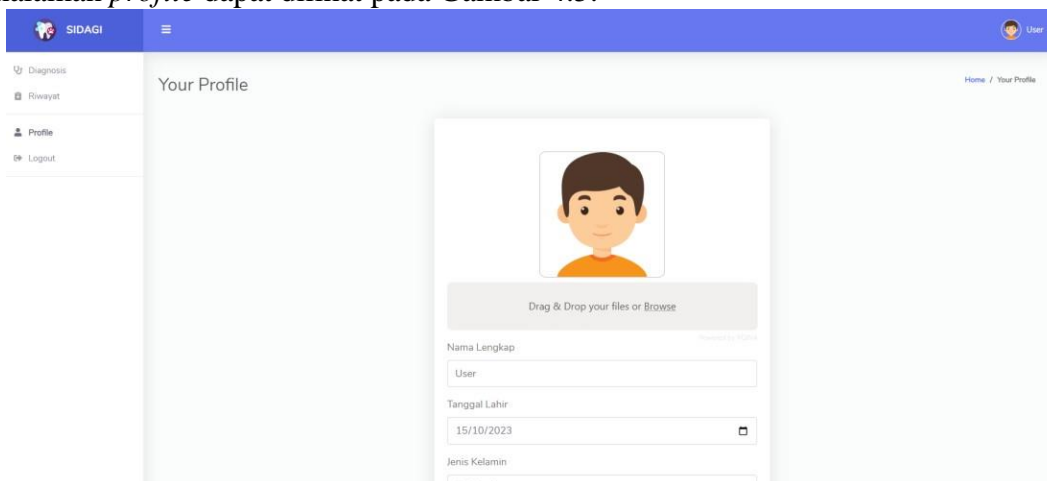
halaman *profile* dapat dilihat pada Gambar 4.3.

SIDAGI

User

Diagnosis

Riwayat

Profile

Logout

Your Profile

Home / Your Profile

Drag & Drop your files or Browse

Powered by PQINA

Nama Lengkap

User

Tanggal Lahir

15/10/2023

Jenis Kelamin